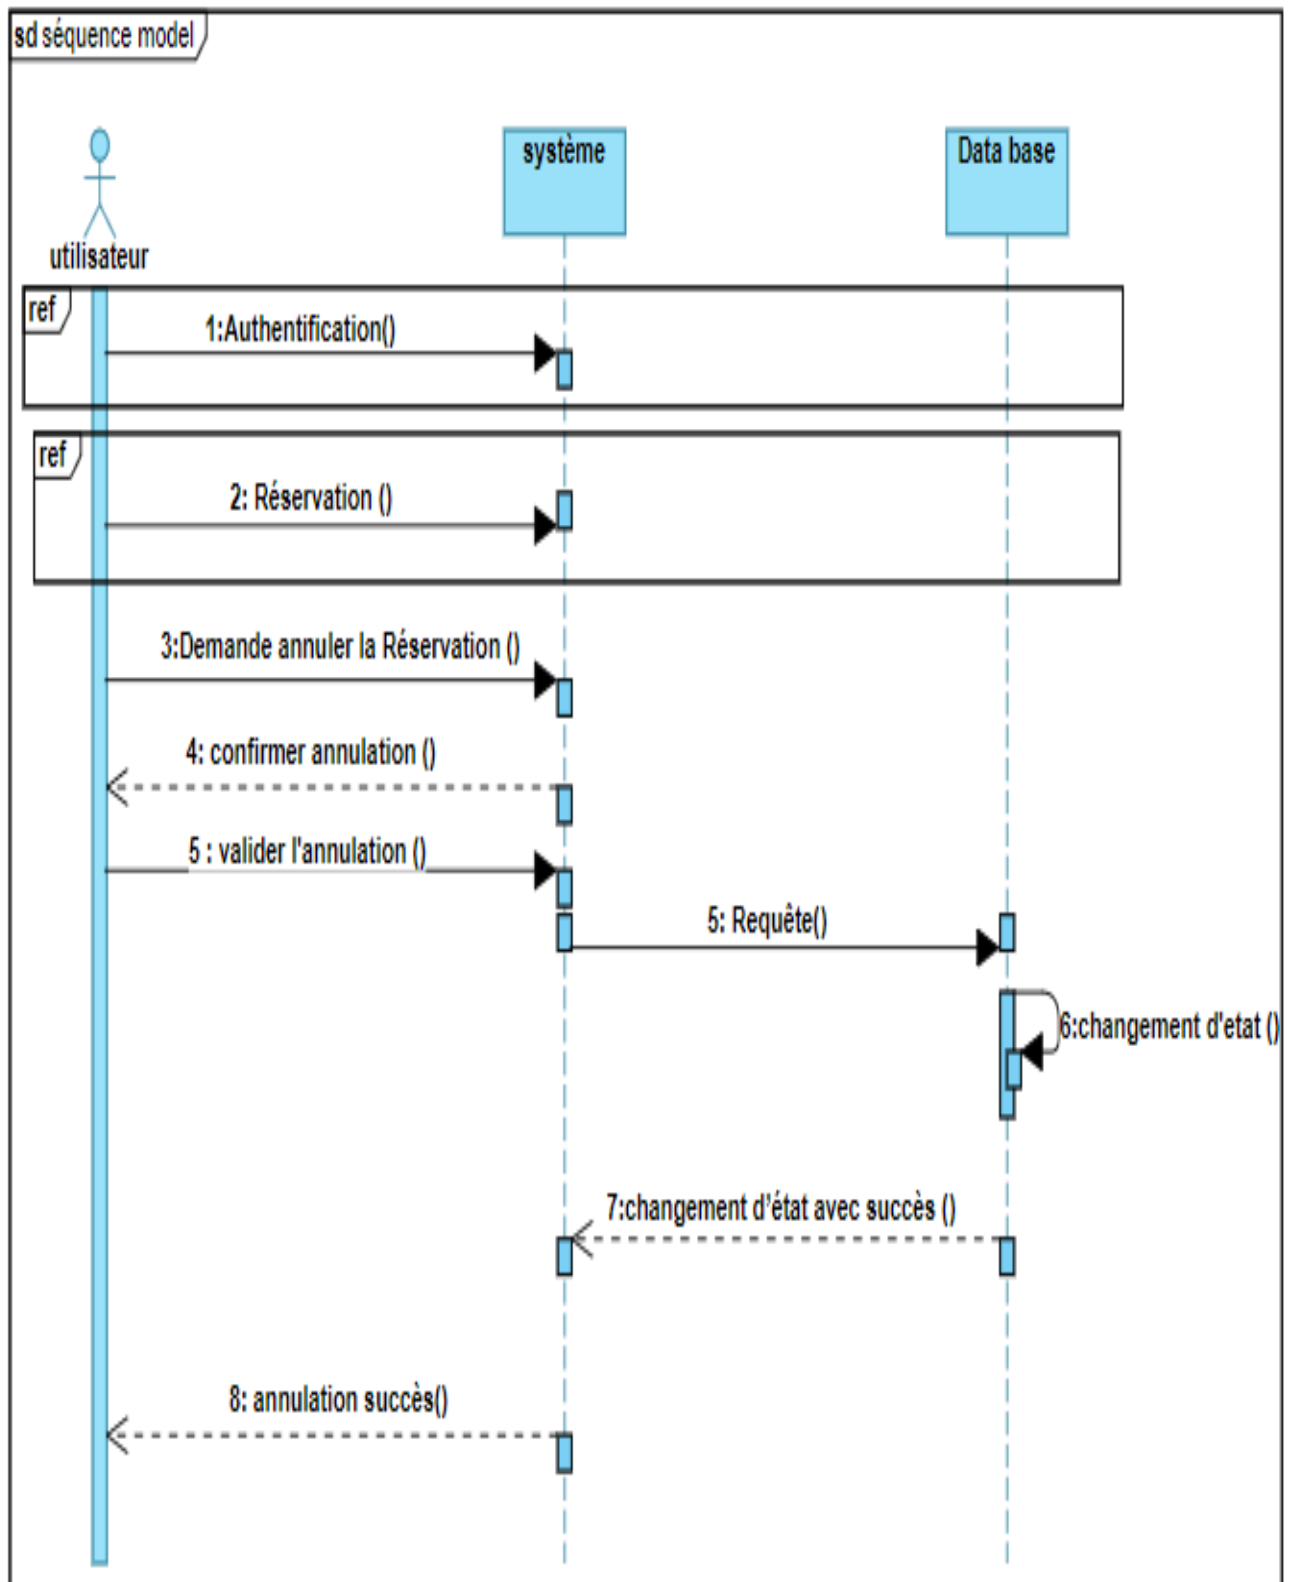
sd séquence model

utilisateur

système

Data base

ref

1:Authentification()

ref

2: Réservation ()

3:Demande annuler la Réservation ()

4: confirmer annulation ()

5 : valider l'annulation ()

5: Requête()

6:changement d'etat ()

7:changement d'état avec succès ()

8: annulation succès()